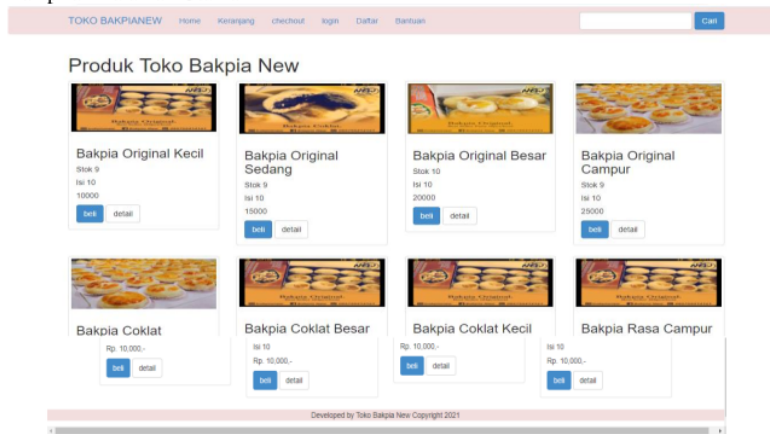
TOKO BAKPIANEW Home Keranjang checkout login Daftar Bantuan Cari

Produk Toko Bakpia New

Bakpia Original Kecil
Stok 9
Isi 10
10000
beli detail

Bakpia Original Sedang
Stok 9
Isi 10
15000
beli detail

Bakpia Original Besar
Stok 10
Isi 10
20000
beli detail

Bakpia Original Campur
Stok 9
Isi 10
25000
beli detail

Bakpia Coklat
Rp. 10,000,-
beli detail

Bakpia Coklat Besar
Isi 10
Rp. 10,000,-
beli detail

Bakpia Coklat Kecil
Rp. 10,000,-
beli detail

Bakpia Rasa Campur
Isi 10
Rp. 10,000,-
beli detail

Developed by Toko Bakpia New Copyright 2021